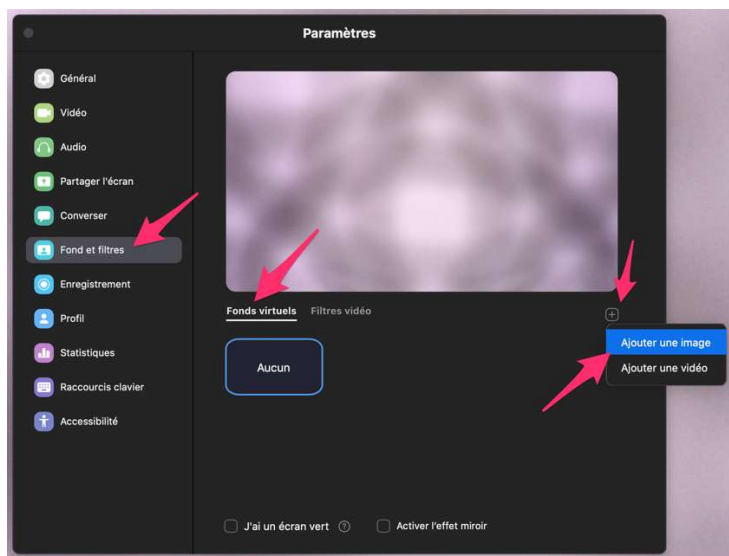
Paramètres

Général
Vidéo
Audio
Partager l'écran
Converser
Fond et filtres
Enregistrement
Profil
Statistiques
Raccourcis clavier
Accessibilité

Fonds virtuels
Filtres vidéo

Aucun

Ajouter une image
Ajouter une vidéo

J'ai un écran vert
Activer l'effet miroir